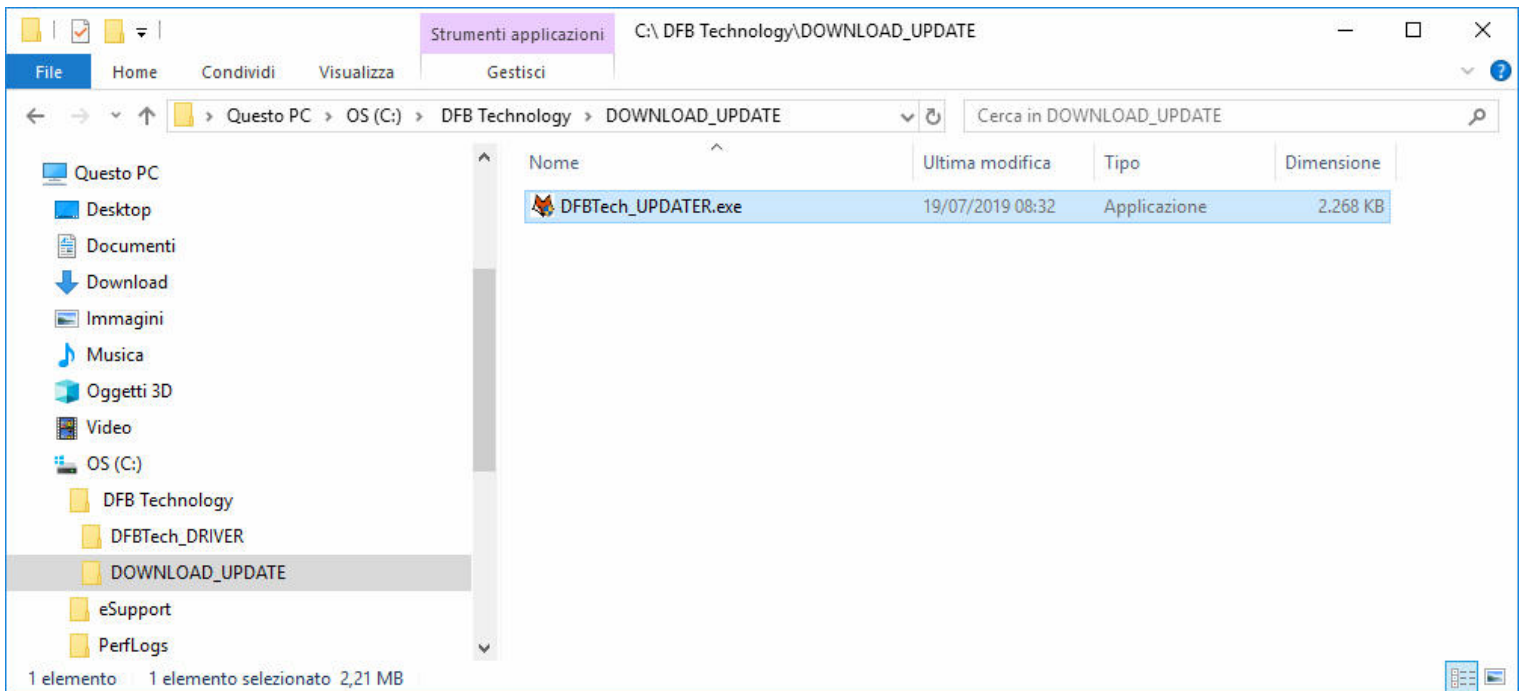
Strumenti applicazioni
C:\ DFB Technology\DOWNLOAD_UPDATE

File
Home
Condividi
Visualizza
Gestisci

Questo PC > OS (C:) > DFB Technology > DOWNLOAD_UPDATE
Cerca in DOWNLOAD_UPDATE

Questo PC
Desktop
Documenti
Download
Immagini
Musica
Oggetti 3D
Video
OS (C:)
DFB Technology
DFBTech_DRIVER
DOWNLOAD_UPDATE
eSupport
PerfLogs

| Nome | Ultima modifica | Tipo | Dimensione |
|---|---|---|---|
| DFBTech_UPDATER.exe | 19/07/2019 08:32 | Applicazione | 2.268 KB |

1 elemento   1 elemento selezionato 2,21 MB